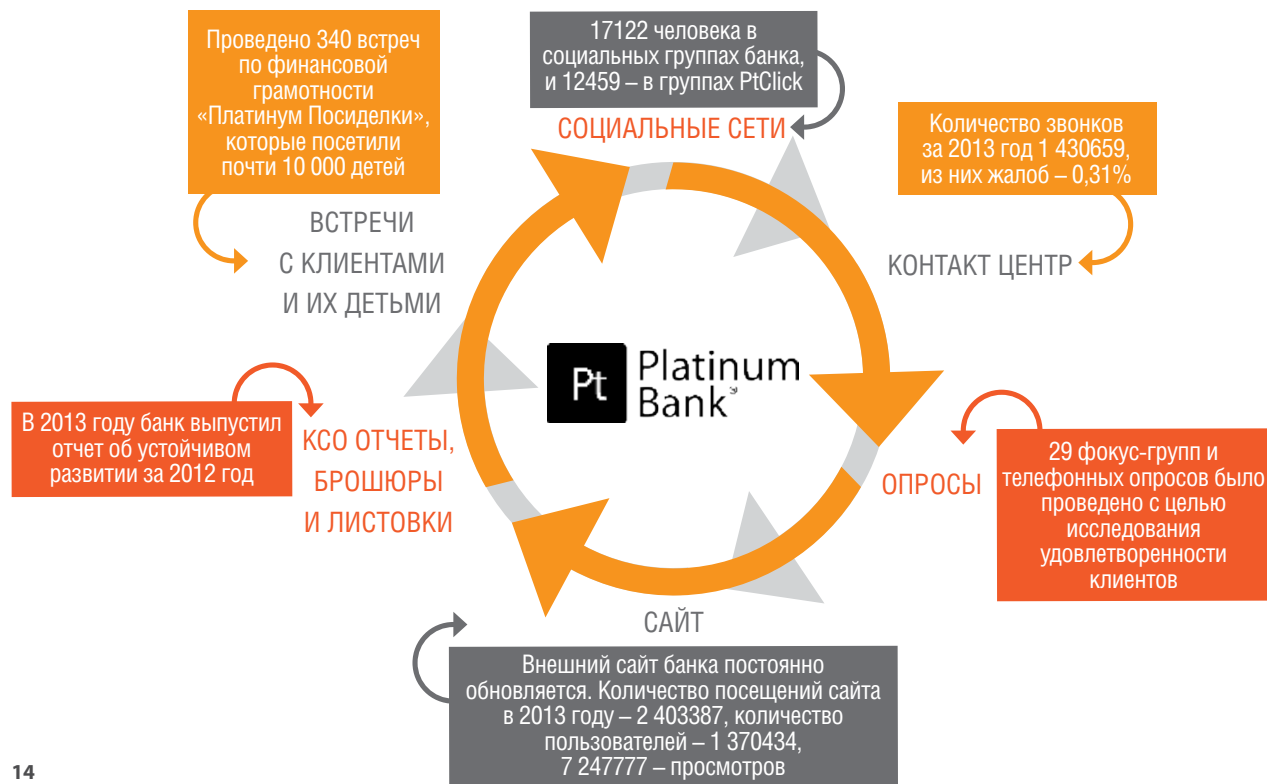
Проведено 340 встреч по финансовой грамотности «Платинум Посиделки», которые посетили почти 10 000 детей

ВСТРЕЧИ С КЛИЕНТАМИ И ИХ ДЕТЬМИ

17122 человека в социальных группах банка, и 12459 – в группах PtClick

СОЦИАЛЬНЫЕ СЕТИ

Количество звонков за 2013 год 1 430659, из них жалоб – 0,31%

КОНТАКТ ЦЕНТР

Pt Platinum Bank

В 2013 году банк выпустил отчет об устойчивом развитии за 2012 год

КСО ОТЧЕТЫ, БРОШЮРЫ И ЛИСТОВКИ

ОПРОСЫ

29 фокус-групп и телефонных опросов было проведено с целью исследования удовлетворенности клиентов

САЙТ

Внешний сайт банка постоянно обновляется. Количество посещений сайта в 2013 году – 2 403387, количество пользователей – 1 370434, 7 247777 – просмотров

14